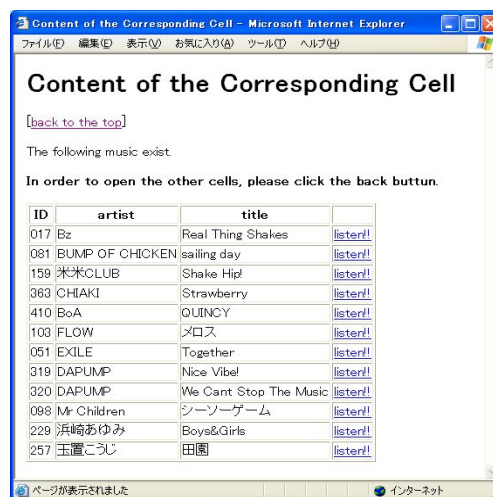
Content of the Corresponding Cell - Microsoft Internet Explorer

ファイル(F) 編集(E) 表示(V) お気に入り(A) ツール(T) ヘルプ(H)

# Content of the Corresponding Cell

[back to the top]

The following music exist.

In order to open the other cells, please click the back buttun.

| ID | artist | title | |
|---|---|---|---|
| 017 | Bz | Real Thing Shakes | listen!! |
| 081 | BUMP OF CHICKEN | sailing day | listen!! |
| 159 | 米米CLUB | Shake Hip! | listen!! |
| 363 | CHIAKI | Strawberry | listen!! |
| 410 | BoA | QUINCY | listen!! |
| 103 | FLOW | メロス | listen!! |
| 051 | EXILE | Together | listen!! |
| 319 | DAPUMP | Nice Vibe! | listen!! |
| 320 | DAPUMP | We Cant Stop The Music | listen!! |
| 098 | Mr Children | シーソーゲーム | listen!! |
| 229 | 浜崎あゆみ | Boys&Girls | listen!! |
| 257 | 玉置こうじ | 田園 | listen!! |

ページが表示されました

インターネット